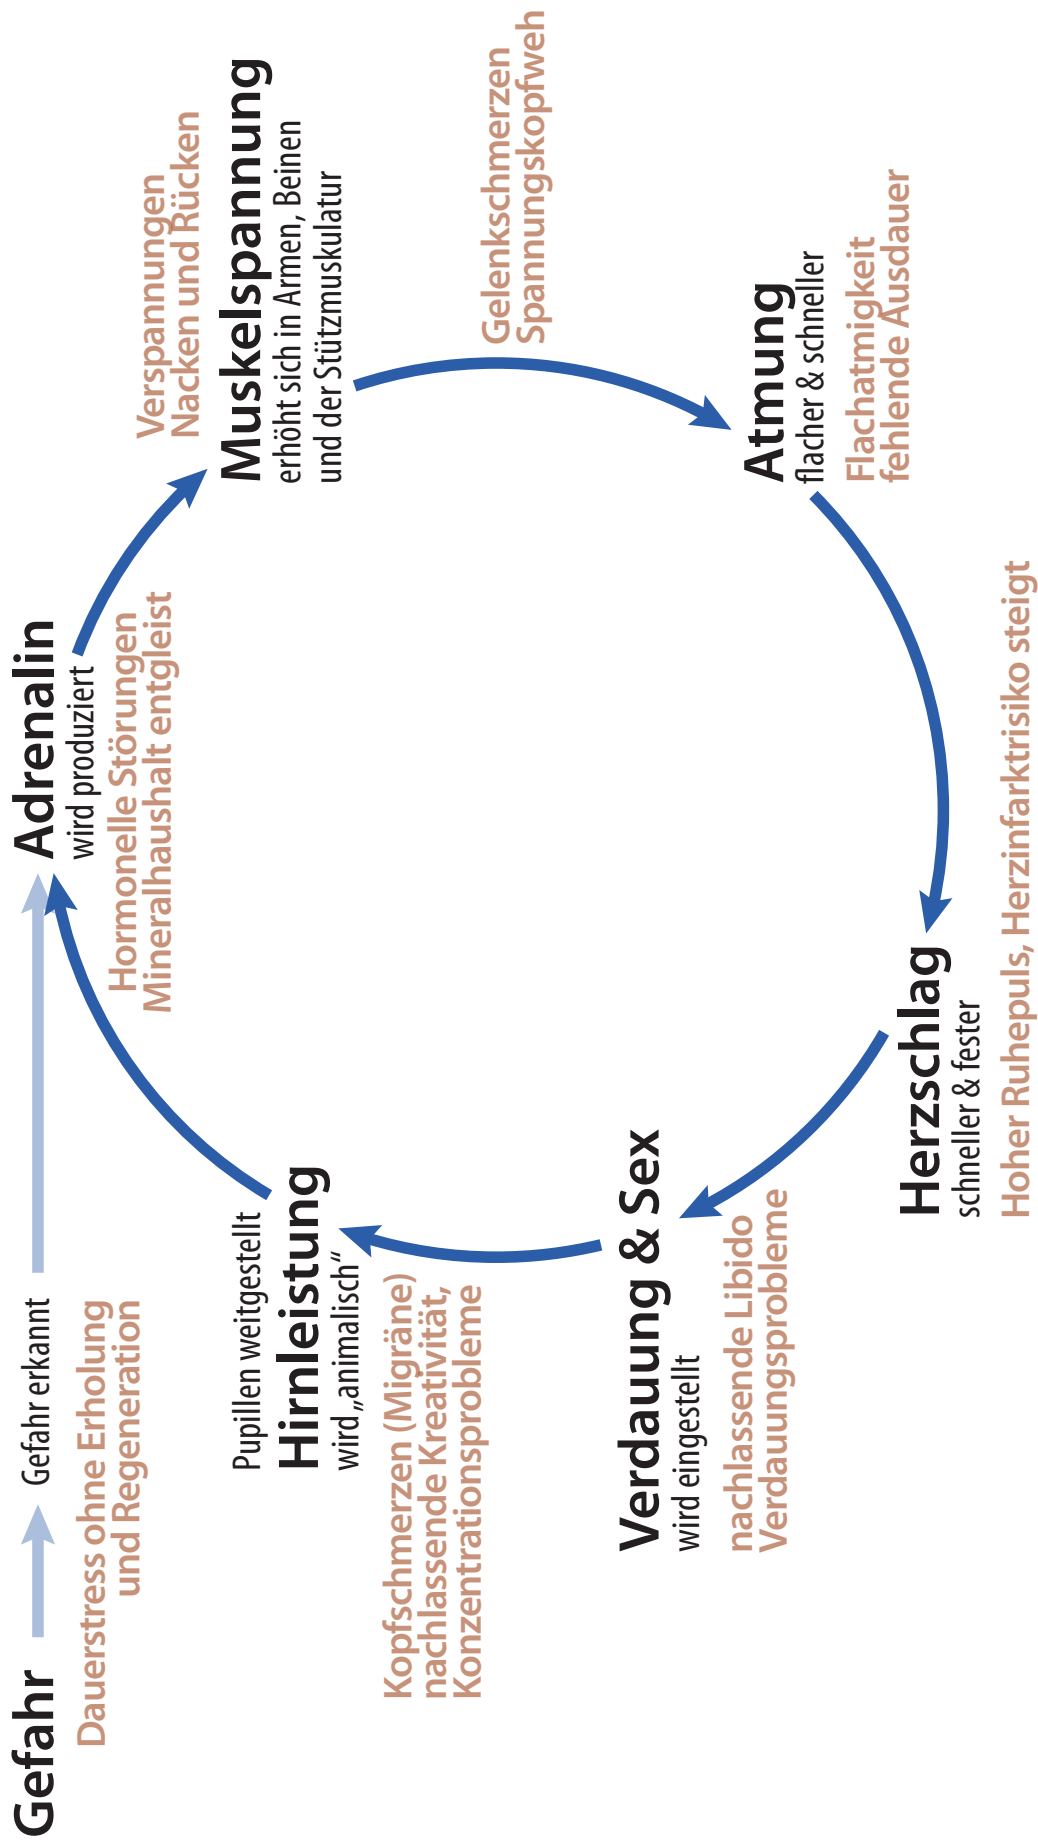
Gefahr
Dauerstress ohne Erholung und Regeneration

Gefahr erkannt

Adrenalin
wird produziert
Hormonelle Störungen
Mineralhaushalt entgleist

Muskelspannung
erhöht sich in Armen, Beinen und der Stützmuskulatur
Verspannungen
Nacken und Rücken

Gelenkschmerzen
Spannungskopfweh

Atmung
flacher & schneller
Flachatmigkeit
fehlende Ausdauer

Herzschlag
schneller & fester
Hoher Ruhepuls, Herzinfarktrisiko steigt

Verdauung & Sex
wird eingestellt
nachlassende Libido
Verdauungsprobleme

Pupillen weitgestellt
Hirnleistung
wird „animalisch"
Kopfschmerzen (Migräne)
nachlassende Kreativität,
Konzentrationsprobleme